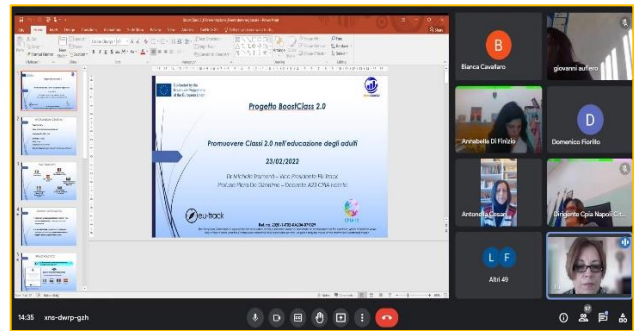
Progetto BoostClass 2.0

Promuovere Classi 2.0 nell'educazione degli adulti

23/02/2022

Dr. Michela Promenti – Vice Presidente EU-Track
Prof.ssa Piera Dal Gianluca – Docente AZS CPIA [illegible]

eu-track

B
Bianca Cavaliero

giovanni aufiero

Annabella Di Finizio

D
Domenico Fiorillo

Antonella Cesari

Dirigente Cpia Napoli Cit...

L F
Altri 49

14:35 | xns-dwrp-gzh